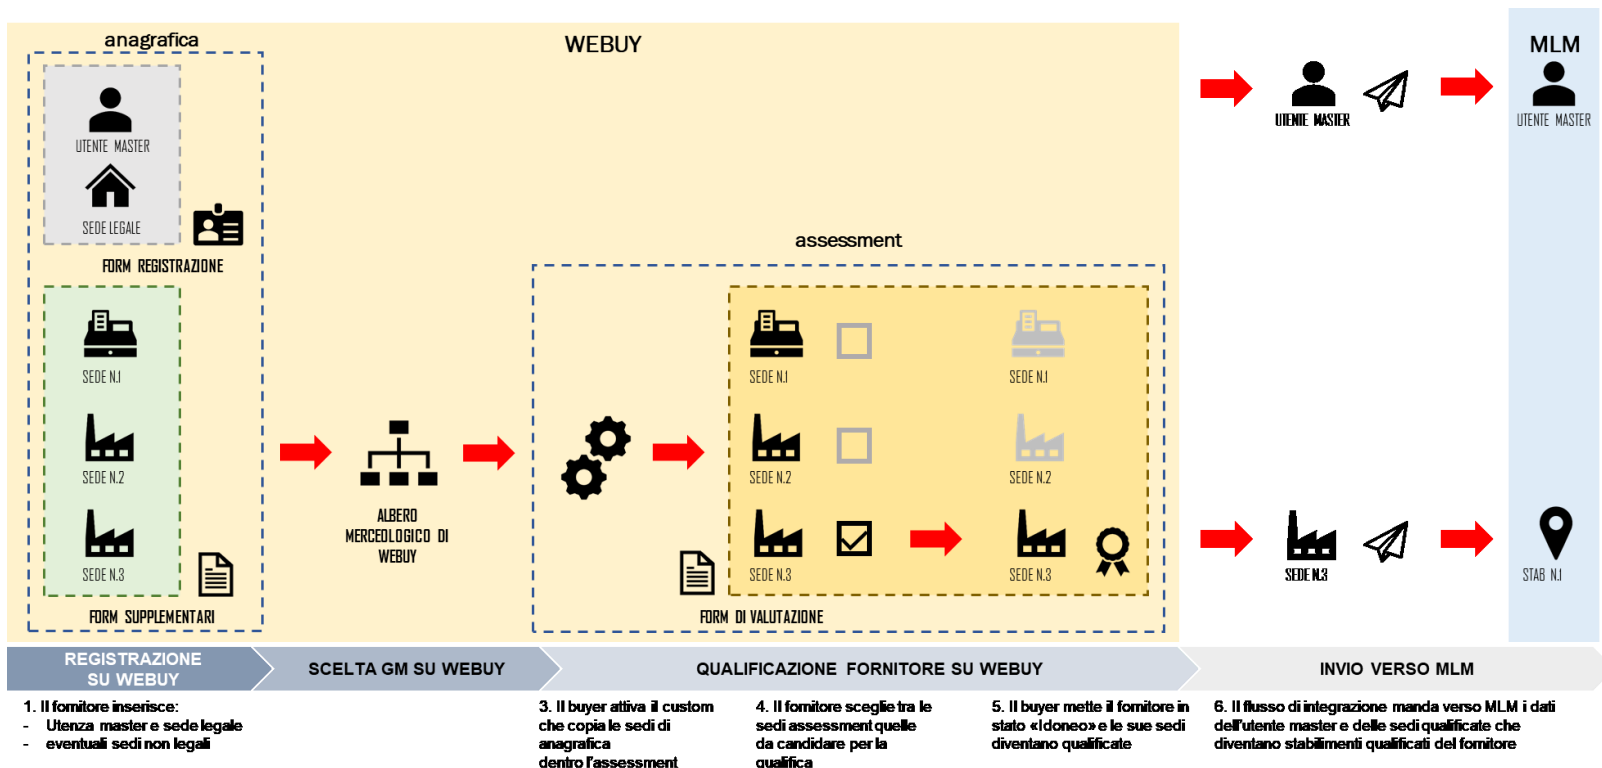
anagrafica

WEBUY

MLM

UTENTE MASTER

SEDE LEGALE

FORM REGISTRAZIONE

SEDE N.1

SEDE N.2

SEDE N.3

FORM SUPPLEMENTARI

ALBERO MERCEOLOGICO DI WEBUY

assessment

SEDE N.1

SEDE N.2

SEDE N.3

SEDE N.1

SEDE N.2

SEDE N.3

FORM DI VALUTAZIONE

UTENTE MASTER

UTENTE MASTER

SEDE N.3

STAB N.1

REGISTRAZIONE SU WEBUY

SCELTA GM SU WEBUY

QUALIFICAZIONE FORNITORE SU WEBUY

INVIO VERSO MLM

1. Il fornitore inserisce:
- Utenza master e sede legale
- eventuali sedi non legali

3. Il buyer attiva il custom che copia le sedi di anagrafica dentro l'assessment

4. Il fornitore sceglie tra le sedi assessment quelle da candidare per la qualifica

5. Il buyer mette il fornitore in stato «Idoneo» e le sue sedi diventano qualificate

6. Il flusso di integrazione manda verso MLM i dati dell'utente master e delle sedi qualificate che diventano stabilimenti qualificati del fornitore